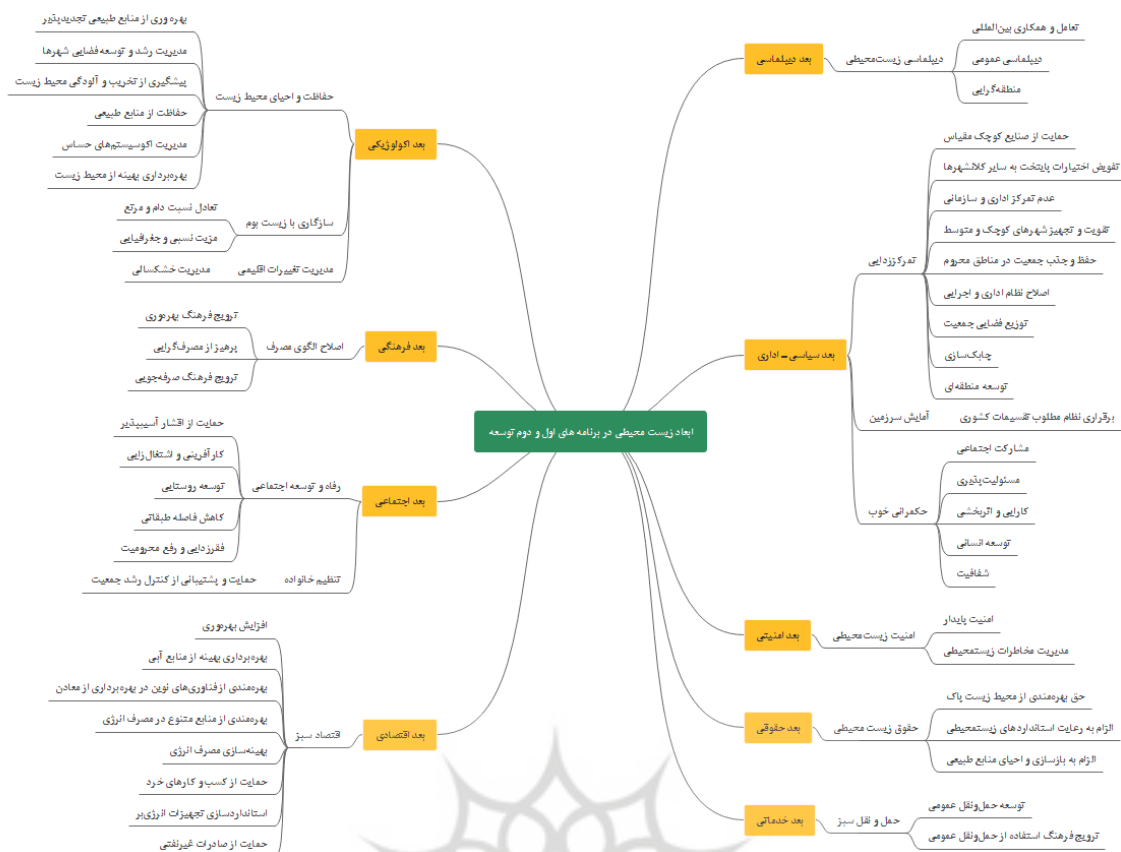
ابعاد زیست محیطی در برنامه های اول و دوم توسعه

بعد دیپلماسی
دیپلماسی زیست‌محیطی
تعامل و همکاری بین‌المللی
دیپلماسی عمومی
منطقه‌گرایی

بعد سیاسی - اداری
تمرکززدایی
حمایت از صنایع کوچک مقیاس
تفویض اختیارات پایتخت به سایر کلانشهرها
عدم تمرکز اداری و سازمانی
تقویت و تجهیز شهرهای کوچک و متوسط
حفظ و جذب جمعیت در مناطق محروم
اصلاح نظام اداری و اجرایی
توزیع فضایی جمعیت
چابک‌سازی
توسعه منطقه‌ای
آمایش سرزمین
برقراری نظام مطلوب تقسیمات کشوری
حکمرانی خوب
مشارکت اجتماعی
مسئولیت‌پذیری
کارایی و اثربخشی
توسعه انسانی
شفافیت

بعد امنیتی
امنیت زیست‌محیطی
امنیت پایدار
مدیریت مخاطرات زیست‌محیطی

بعد حقوقی
حقوق زیست محیطی
حق بهره‌مندی از محیط زیست پاک
الزام به رعایت استانداردهای زیست‌محیطی
الزام به بازسازی و احیای منابع طبیعی

بعد خدماتی
حمل و نقل سبز
توسعه حمل‌ونقل عمومی
ترویج فرهنگ استفاده از حمل‌ونقل عمومی

بعد اکولوژیکی
حفاظت و احیای محیط زیست
بهره وری از منابع طبیعی تجدیدپذیر
مدیریت رشد و توسعه فضایی شهرها
پیشگیری از تخریب و آلودگی محیط زیست
حفاظت از منابع طبیعی
مدیریت اکوسیستم‌های حساس
بهره‌برداری بهینه از محیط زیست
سازگاری با زیست بوم
تعادل نسبت دام و مرتع
مزیت نسبی و جغرافیایی
مدیریت تغییرات اقلیمی
مدیریت خشکسالی

بعد فرهنگی
اصلاح الگوی مصرف
ترویج فرهنگ بهره‌وری
پرهیز از مصرف‌گرایی
ترویج فرهنگ صرفه‌جویی

بعد اجتماعی
رفاه و توسعه اجتماعی
حمایت از اقشار آسیب‌پذیر
کارآفرینی و اشتغال‌زایی
توسعه روستایی
کاهش فاصله طبقاتی
فقرزدایی و رفع محرومیت
تنظیم خانواده
حمایت و پشتیبانی از کنترل رشد جمعیت

بعد اقتصادی
اقتصاد سبز
افزایش بهره‌وری
بهره‌برداری بهینه از منابع آبی
بهره‌مندی ازفناوری‌های نوین در بهره‌برداری از معادن
بهره‌مندی از منابع متنوع در مصرف انرژی
بهینه‌سازی مصرف انرژی
حمایت از کسب و کارهای خرد
استانداردسازی تجهیزات انرژی‌بر
حمایت از صادرات غیرنفتی